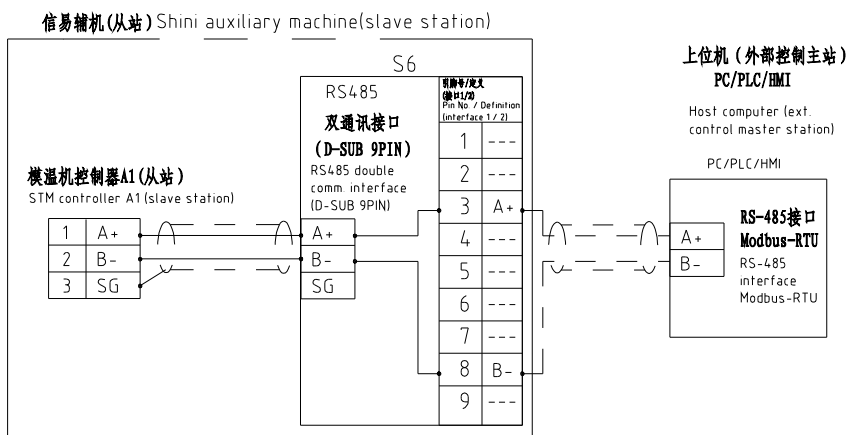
信易辅机(从站) Shini auxiliary machine(slave station)

S6

RS485
双通讯接口
(D-SUB 9PIN)
RS485 double comm. interface (D-SUB 9PIN)

引脚号/定义
(接口1/2)
Pin No. / Definition
(interface 1 / 2)

| | |
|---|---|
| 1 | --- |
| 2 | --- |
| 3 | A+ |
| 4 | --- |
| 5 | --- |
| 6 | --- |
| 7 | --- |
| 8 | B- |
| 9 | --- |

模温机控制器A1(从站)
STM controller A1 (slave station)

| | |
|---|---|
| 1 | A+ |
| 2 | B- |
| 3 | SG |

A+
B-
SG

上位机 (外部控制主站)
PC/PLC/HMI
Host computer (ext. control master station)
PC/PLC/HMI

A+
B-

RS-485接口
Modbus-RTU
RS-485 interface
Modbus-RTU